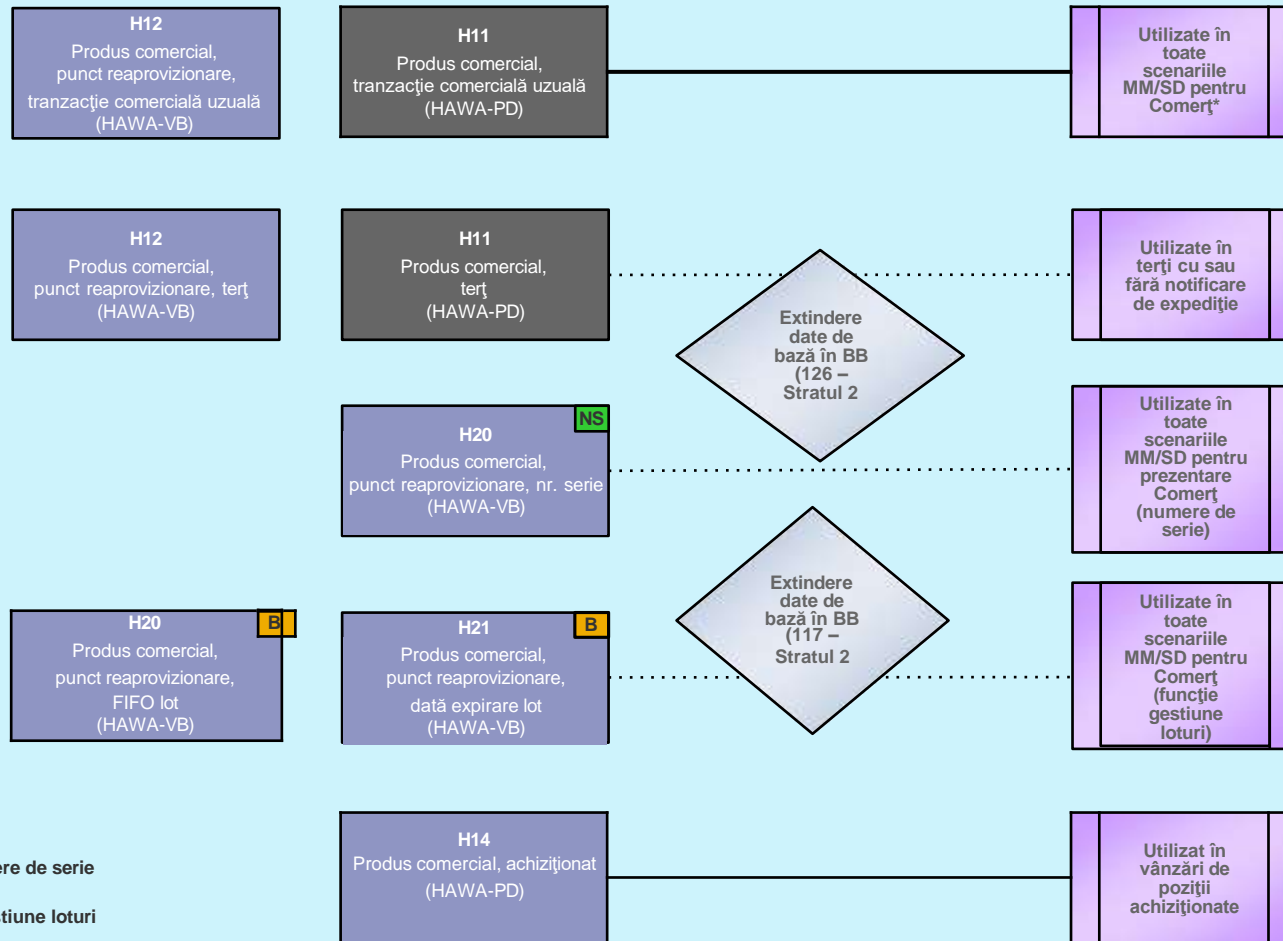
H12
Produs comercial, punct reaprovizionare, tranzacţie comercială uzuală
(HAWA-VB)

H11
Produs comercial, tranzacţie comercială uzuală
(HAWA-PD)

Utilizate în toate scenariile MM/SD pentru Comerţ*

H12
Produs comercial, punct reaprovizionare, terţ
(HAWA-VB)

H11
Produs comercial, terţ
(HAWA-PD)

Utilizate în terţi cu sau fără notificare de expediţie

Extindere date de bază în BB (126 – Stratul 2

NS
H20
Produs comercial, punct reaprovizionare, nr. serie
(HAWA-VB)

Utilizate în toate scenariile MM/SD pentru prezentare Comerţ (numere de serie)

Extindere date de bază în BB (117 – Stratul 2

H20
B
Produs comercial, punct reaprovizionare, FIFO lot
(HAWA-VB)

H21
B
Produs comercial, punct reaprovizionare, dată expirare lot
(HAWA-VB)

Utilizate în toate scenariile MM/SD pentru Comerţ (funcţie gestiune loturi)

H14
Produs comercial, achiziţionat
(HAWA-PD)

Utilizat în vânzări de poziţii achiziţionate

ere de serie

tiune loturi